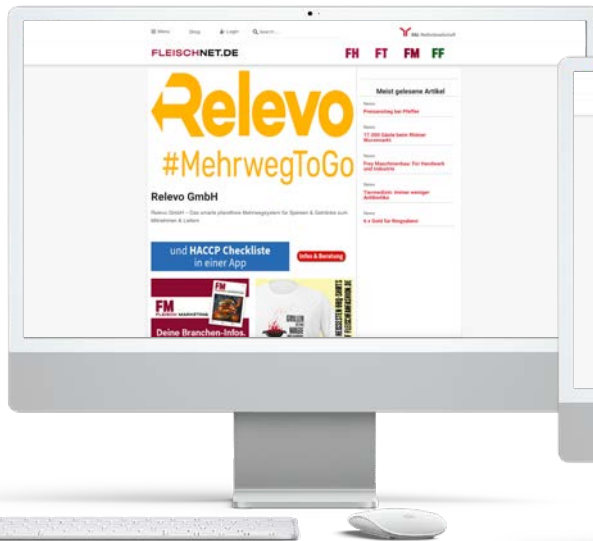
Menu Shop Login Search...

dfv fachmedien

FLEISCHNET.DE

FH FT FM FF

Relevo

#MehrwegToGo

Relevo GmbH

Relevo GmbH – Das smarte pfandfreie Mehrwegsystem für Speisen & Getränke zum Mitnehmen & Liefern

und HACCP Checkliste in einer App

Infos & Beratung

FM FLEISCH MARKETING

Deine Branchen-Infos.

Meist gelesene Artikel

News
Preisanstieg bei Pfeffer

News
17 000 Gäste beim Rhöner Wurstmarkt

News
Frey Maschinenbau: Für Handwerk und Industrie

News
Tiermedizin: Immer weniger Antibiotika

News
4 x Gold für Bergrabers